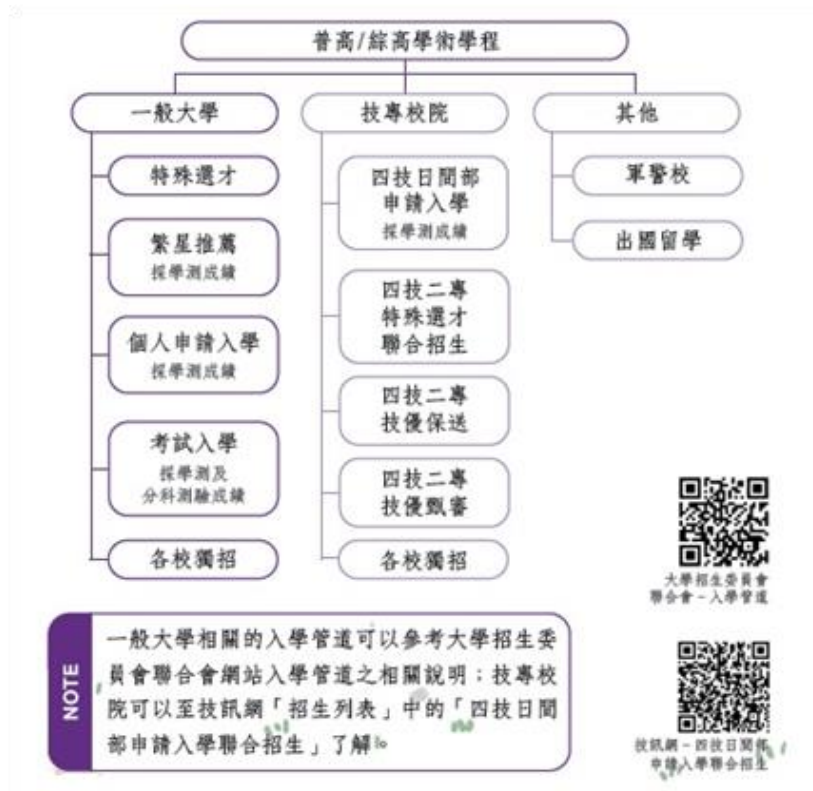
普高/綜高學術學程

一般大學

特殊選才

繁星推薦
採學測成績

個人申請入學
採學測成績

考試入學
採學測及
分科測驗成績

各校獨招

技專校院

四技日間部
申請入學
採學測成績

四技二專
特殊選才
聯合招生

四技二專
技優保送

四技二專
技優甄審

各校獨招

其他

軍警校

出國留學

大學招生委員會
聯合會－入學管道

技訊網－四技日間部
申請入學聯合招生

NOTE

一般大學相關的入學管道可以參考大學招生委員會聯合會網站入學管道之相關說明；技專校院可以至技訊網「招生列表」中的「四技日間部申請入學聯合招生」了解。